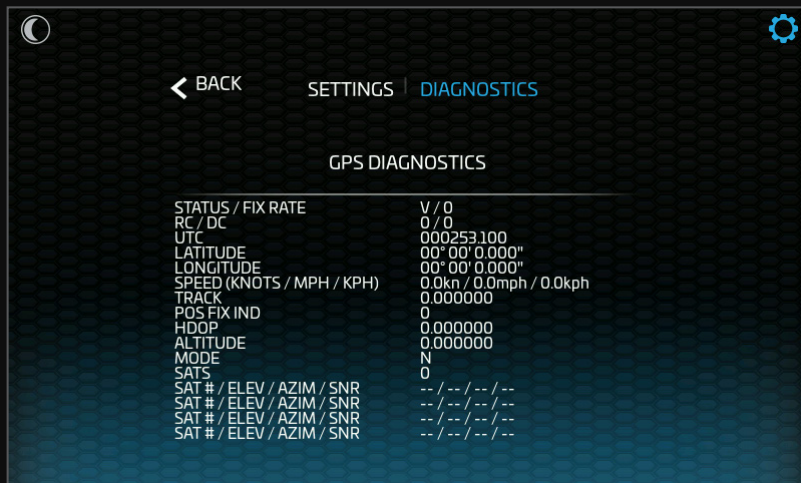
< BACK

SETTINGS | DIAGNOSTICS

GPS DIAGNOSTICS

| | |
|---|---|
| STATUS / FIX RATE | V / 0 |
| RC / DC | 0 / 0 |
| UTC | 000253.100 |
| LATITUDE | 00° 00' 0.000" |
| LONGITUDE | 00° 00' 0.000" |
| SPEED (KNOTS / MPH / KPH) | 0.0kn / 0.0mph / 0.0kph |
| TRACK | 0.000000 |
| POS FIX IND | 0 |
| HDOP | 0.000000 |
| ALTITUDE | 0.000000 |
| MODE | N |
| SATS | 0 |
| SAT # / ELEV / AZIM / SNR | -- / -- / -- / -- |
| SAT # / ELEV / AZIM / SNR | -- / -- / -- / -- |
| SAT # / ELEV / AZIM / SNR | -- / -- / -- / -- |
| SAT # / ELEV / AZIM / SNR | -- / -- / -- / -- |